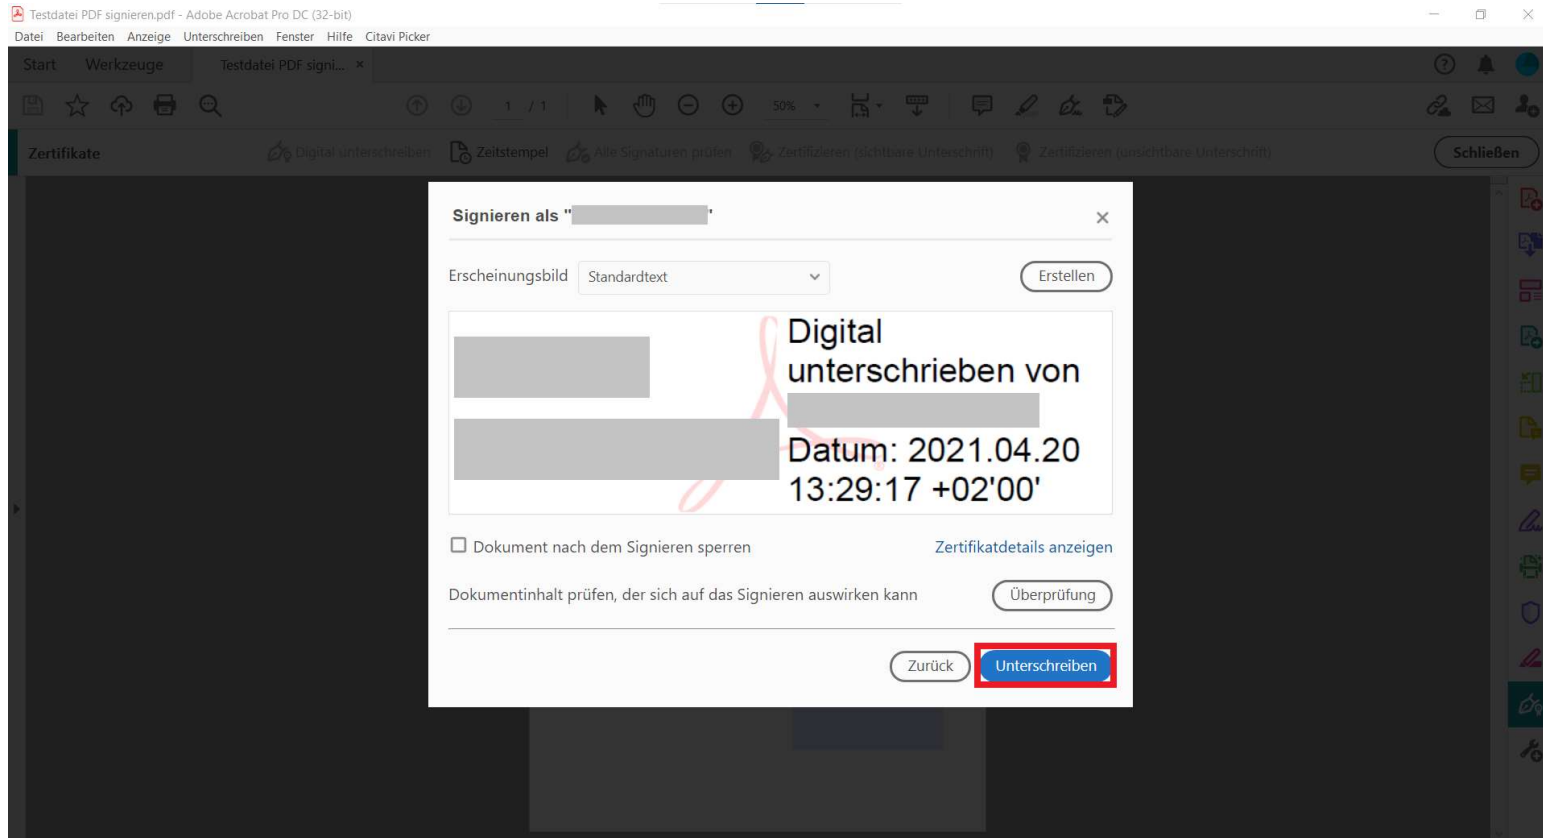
Testdatei PDF signieren.pdf - Adobe Acrobat Pro DC (32-bit)

Datei Bearbeiten Anzeige Unterschreiben Fenster Hilfe Citavi Picker

Start Werkzeuge Testdatei PDF signi... ×

1 / 1 50%

Zertifikate Digital unterschreiben Zeitstempel Alle Signaturen prüfen Zertifizieren (sichtbare Unterschrift) Zertifizieren (unsichtbare Unterschrift) Schließen

Signieren als "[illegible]"

×

Erscheinungsbild Standardtext Erstellen

Digital unterschrieben von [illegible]
Datum: 2021.04.20 13:29:17 +02'00'

Dokument nach dem Signieren sperren

Zertifikatdetails anzeigen

Dokumentinhalt prüfen, der sich auf das Signieren auswirken kann

Überprüfung

Zurück Unterschreiben